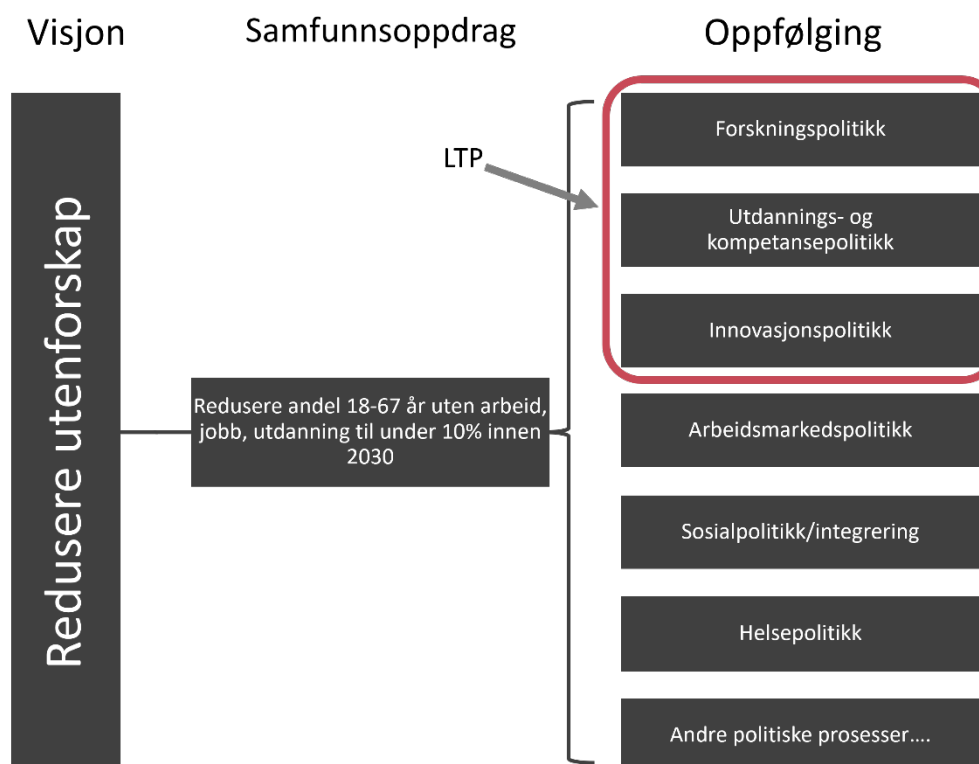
Visjon

Samfunnsoppdrag

Oppfølging

Redusere utenforskap

LTP

Redusere andel 18-67 år uten arbeid, jobb, utdanning til under 10% innen 2030

Forskningspolitikk

Utdannings- og kompetansepolitikk

Innovasjonspolitikk

Arbeidsmarkedspolitikk

Sosialpolitikk/integrering

Helsepolitikk

Andre politiske prosesser….